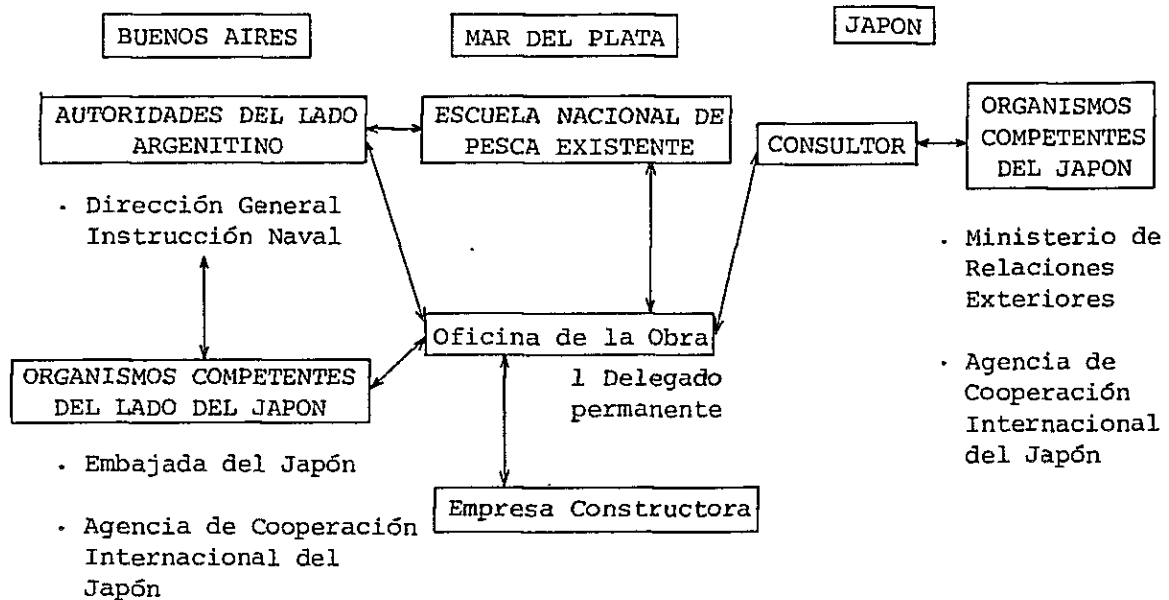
BUENOS AIRES

MAR DEL PLATA

JAPON

AUTORIDADES DEL LADO ARGENITINO

· Dirección General Instrucción Naval

ESCUELA NACIONAL DE PESCA EXISTENTE

CONSULTOR

ORGANISMOS COMPETENTES DEL JAPON

· Ministerio de Relaciones Exteriores

· Agencia de Cooperación Internacional del Japón

Oficina de la Obra

1 Delegado permanente

ORGANISMOS COMPETENTES DEL LADO DEL JAPON

· Embajada del Japón

· Agencia de Cooperación Internacional del Japón

Empresa Constructora